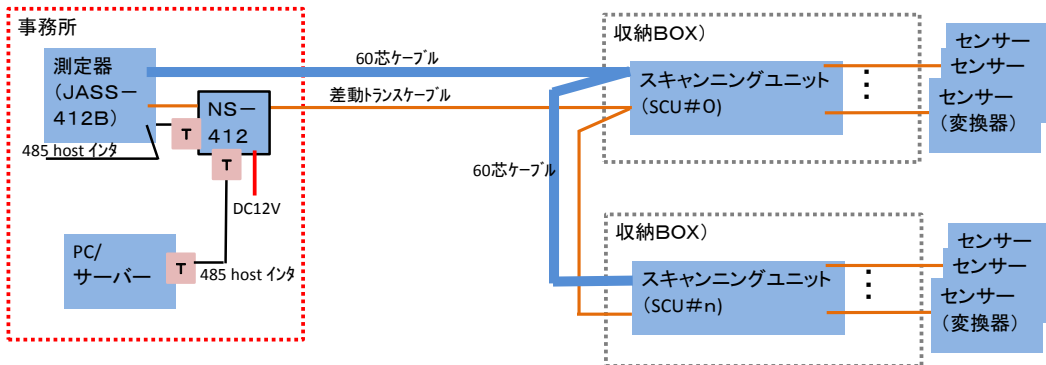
事務所

測定器
（JASS－412B）

T

485 host インタ

NS－412

T

DC12V

PC/
サーバー

T

485 host インタ

60芯ケーブル

差動トランスケーブル

60芯ケーブル

収納BOX）

スキャンニングユニット
（SCU＃0）

センサー
センサー
センサー
（変換器）

収納BOX）

スキャンニングユニット
（SCU＃n）

センサー
センサー
センサー
（変換器）